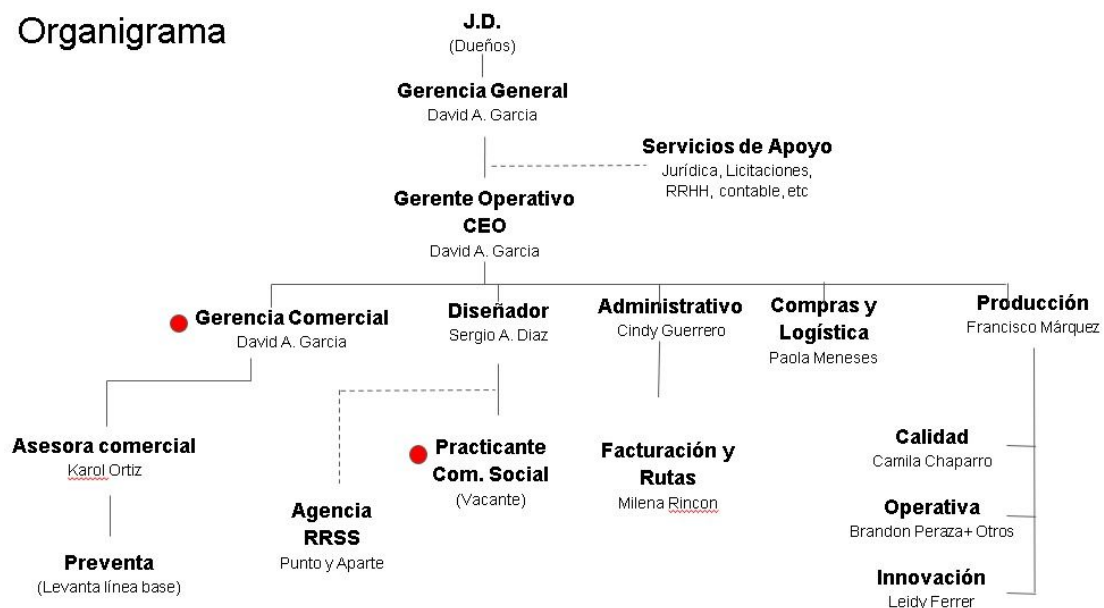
Organigrama

J.D.
(Dueños)

Gerencia General
David A. Garcia

Servicios de Apoyo
Jurídica, Licitaciones, RRHH, contable, etc

Gerente Operativo CEO
David A. Garcia

Gerencia Comercial
David A. Garcia

Diseñador
Sergio A. Diaz

Administrativo
Cindy Guerrero

Compras y Logística
Paola Meneses

Producción
Francisco Márquez

Asesora comercial
Karol Ortiz

Preventa
(Levanta línea base)

Agencia RRSS
Punto y Aparte

Practicante Com. Social
(Vacante)

Facturación y Rutas
Milena Rincon

Calidad
Camila Chaparro

Operativa
Brandon Peraza+ Otros

Innovación
Leidy Ferrer